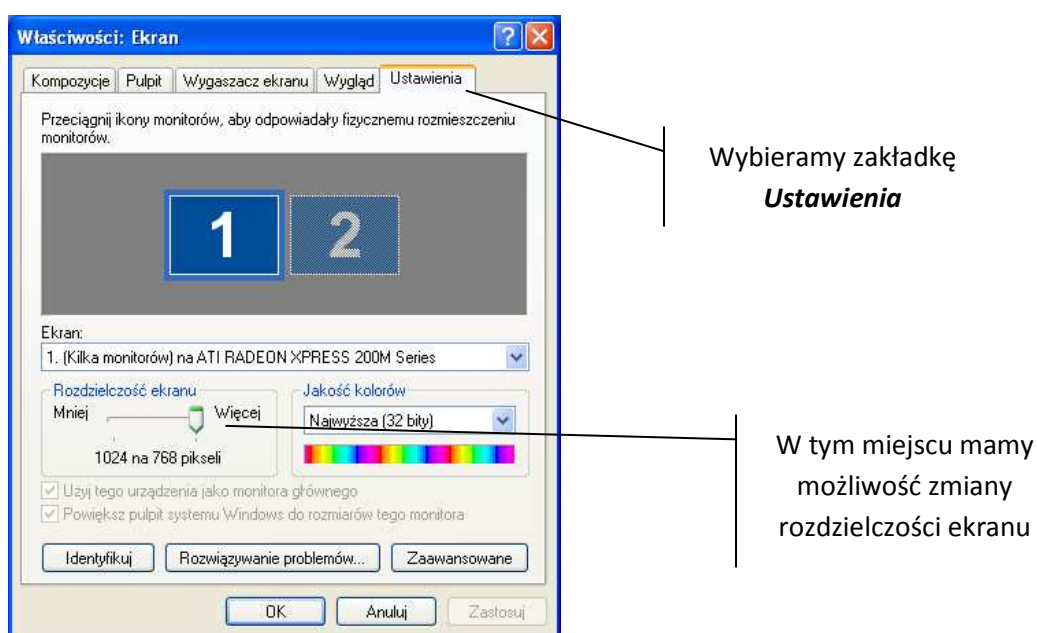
Właściwości: Ekran

Kompozycje | Pulpit | Wygaszacz ekranu | Wygląd | Ustawienia

Przeciągnij ikony monitorów, aby odpowiadały fizycznemu rozmieszczeniu monitorów.

1 2

Ekran:
1. (Kilka monitorów) na ATI RADEON XPRESS 200M Series

Rozdzielczość ekranu
Mniej Więcej
1024 na 768 pikseli

Jakość kolorów
Najwyższa (32 bity)

Użyj tego urządzenia jako monitora głównego
Powiększ pulpit systemu Windows do rozmiarów tego monitora

Identyfikuj | Rozwiązywanie problemów... | Zaawansowane

OK | Anuluj | Zastosuj

Wybieramy zakładkę *Ustawienia*

W tym miejscu mamy możliwość zmiany rozdzielczości ekranu